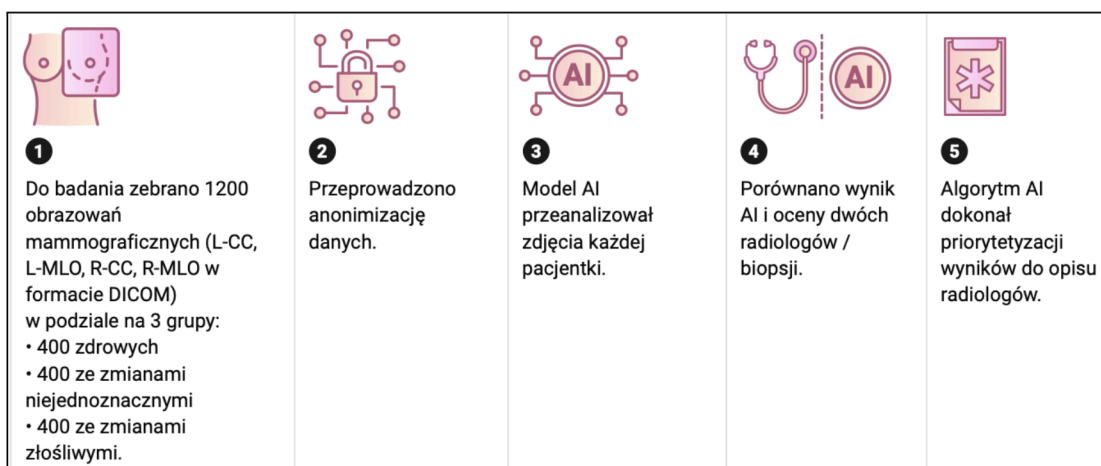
1

Do badania zebrano 1200 obrazowań mammograficznych (L-CC, L-MLO, R-CC, R-MLO w formacie DICOM) w podziale na 3 grupy:
• 400 zdrowych
• 400 ze zmianami niejednoznacznymi
• 400 ze zmianami złośliwymi.

2

Przeprowadzono anonimizację danych.

AI

3

Model AI przeanalizował zdjęcia każdej pacjentki.

AI

4

Porównano wynik AI i oceny dwóch radiologów / biopsji.

5

Algorytm AI dokonał priorytetyzacji wyników do opisu radiologów.